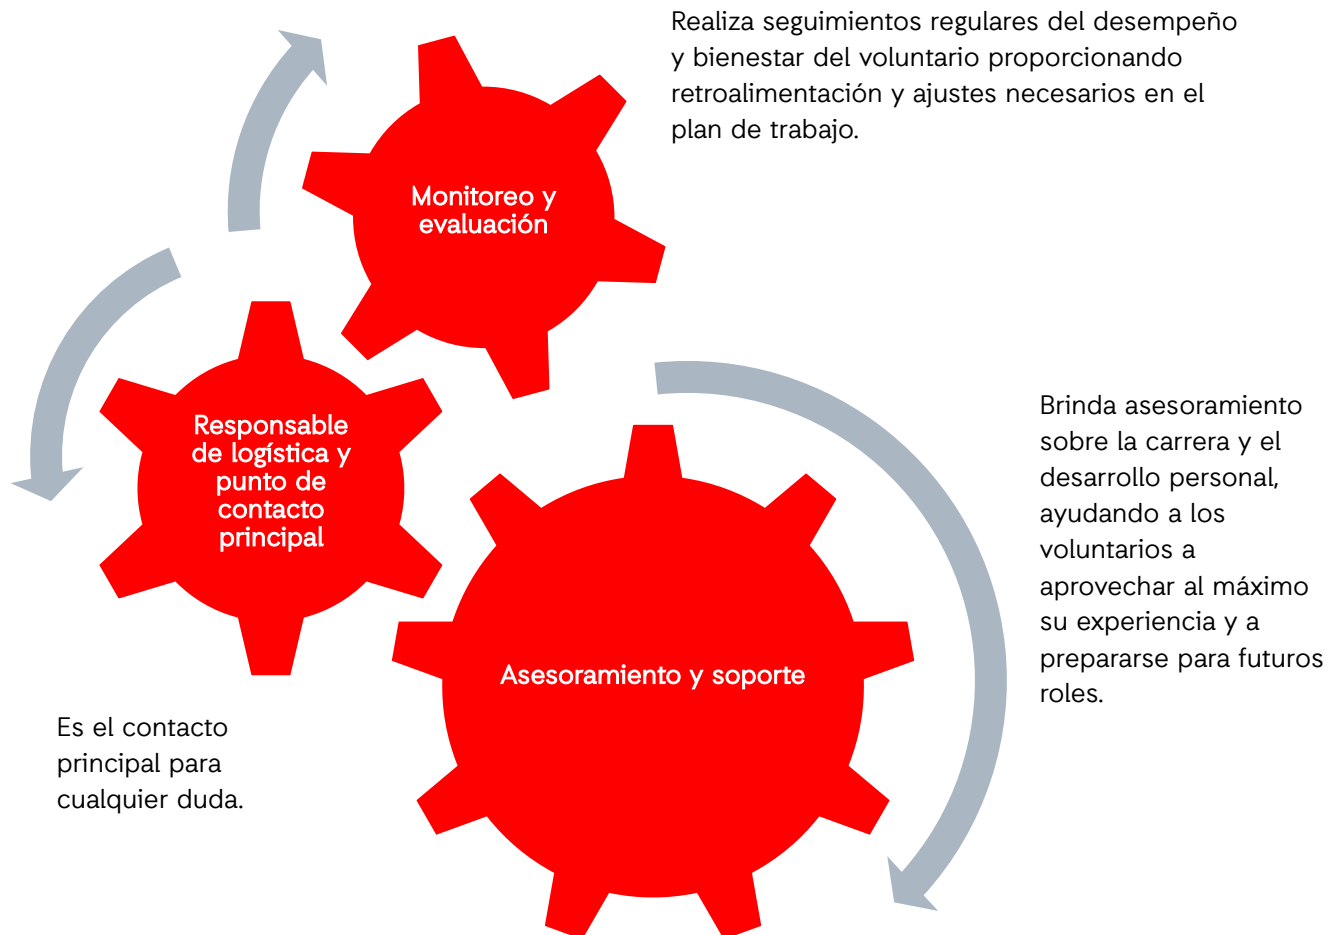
Realiza seguimientos regulares del desempeño y bienestar del voluntario proporcionando retroalimentación y ajustes necesarios en el plan de trabajo.

Monitoreo y evaluación

Responsable de logística y punto de contacto principal

Brinda asesoramiento sobre la carrera y el desarrollo personal, ayudando a los voluntarios a aprovechar al máximo su experiencia y a prepararse para futuros roles.

Asesoramiento y soporte

Es el contacto principal para cualquier duda.